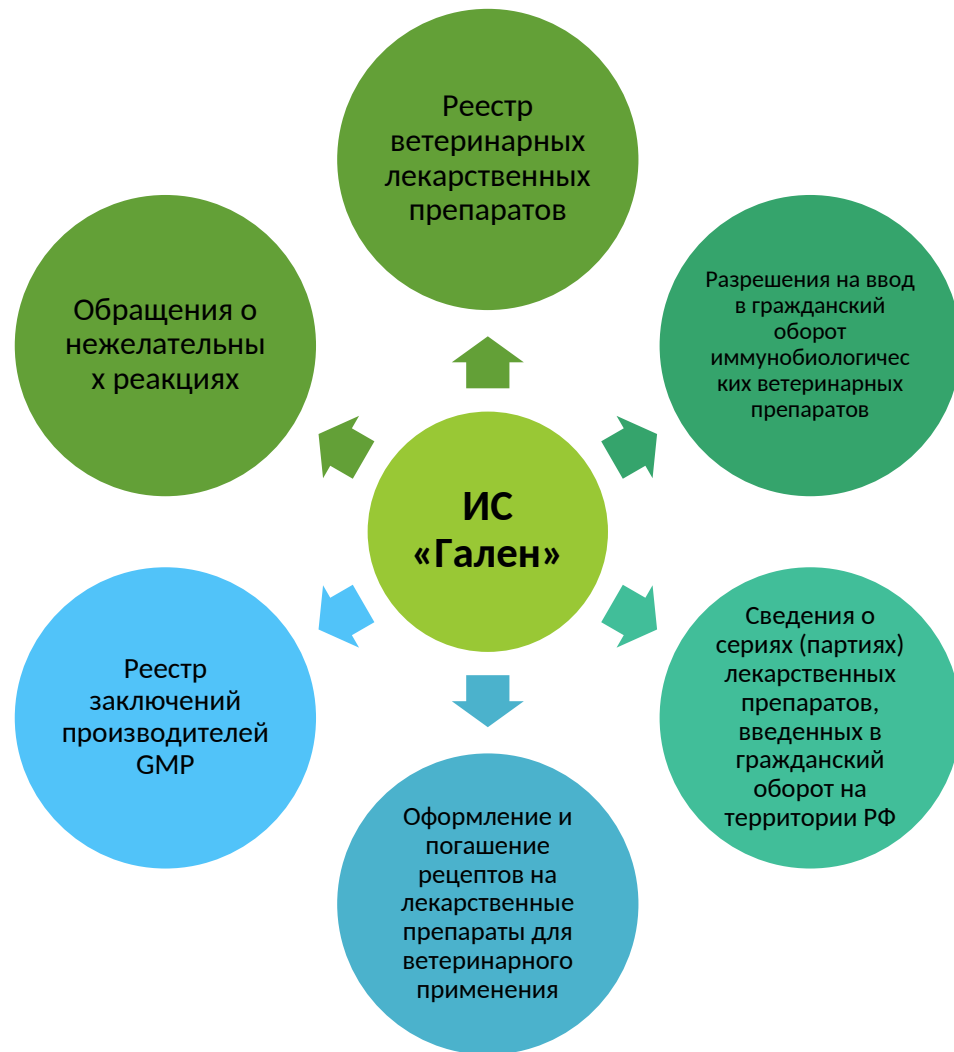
ИС «Гален»

Реестр ветеринарных лекарственных препаратов

Разрешения на ввод в гражданский оборот иммунобиологичес ких ветеринарных препаратов

Сведения о сериях (партиях) лекарственных препаратов, введенных в гражданский оборот на территории РФ

Оформление и погашение рецептов на лекарственные препараты для ветеринарного применения

Реестр заключений производителей GMP

Обращения о нежелательны х реакциях